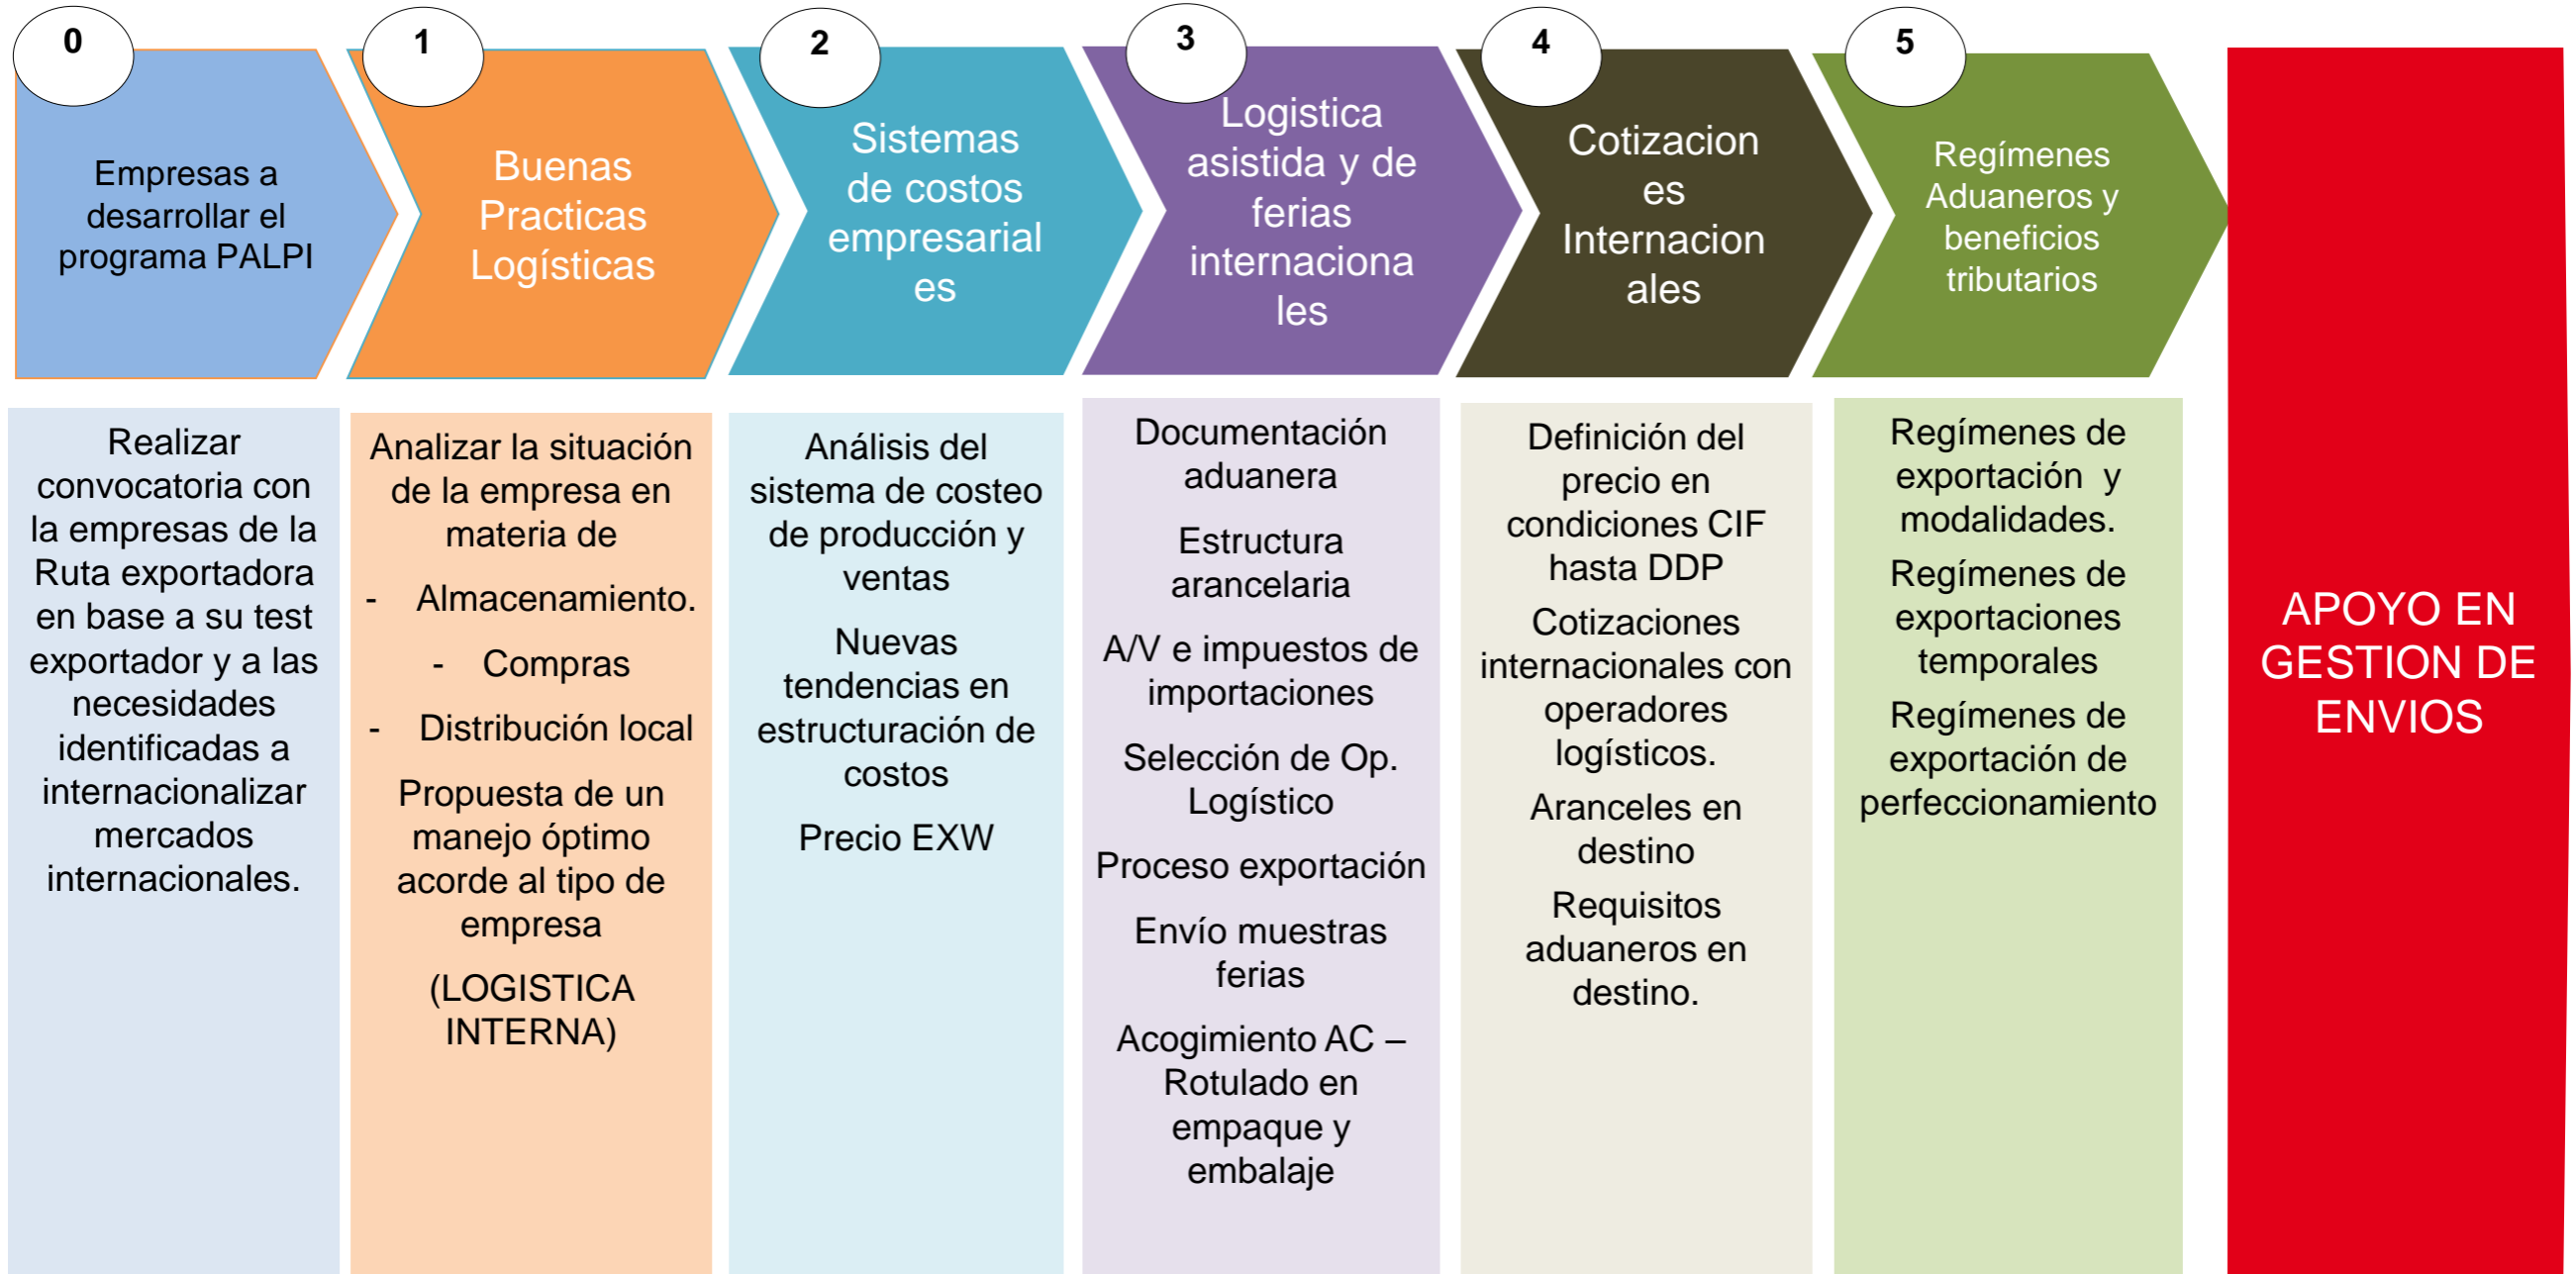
0

Empresas a desarrollar el programa PALPI

1

Buenas Practicas Logísticas

2

Sistemas de costos empresariales

3

Logistica asistida y de ferias internacionales

4

Cotizaciones Internacionales

5

Regímenes Aduaneros y beneficios tributarios

Realizar convocatoria con la empresas de la Ruta exportadora en base a su test exportador y a las necesidades identificadas a internacionalizar mercados internacionales.

Analizar la situación de la empresa en materia de

- Almacenamiento.

- Compras

- Distribución local

Propuesta de un manejo óptimo acorde al tipo de empresa

(LOGISTICA INTERNA)

Análisis del sistema de costeo de producción y ventas

Nuevas tendencias en estructuración de costos

Precio EXW

Documentación aduanera

Estructura arancelaria

A/V e impuestos de importaciones

Selección de Op. Logístico

Proceso exportación

Envío muestras ferias

Acogimiento AC – Rotulado en empaque y embalaje

Definición del precio en condiciones CIF hasta DDP

Cotizaciones internacionales con operadores logísticos.

Aranceles en destino

Requisitos aduaneros en destino.

Regímenes de exportación y modalidades.

Regímenes de exportaciones temporales

Regímenes de exportación de perfeccionamiento

APOYO EN GESTION DE ENVIOS